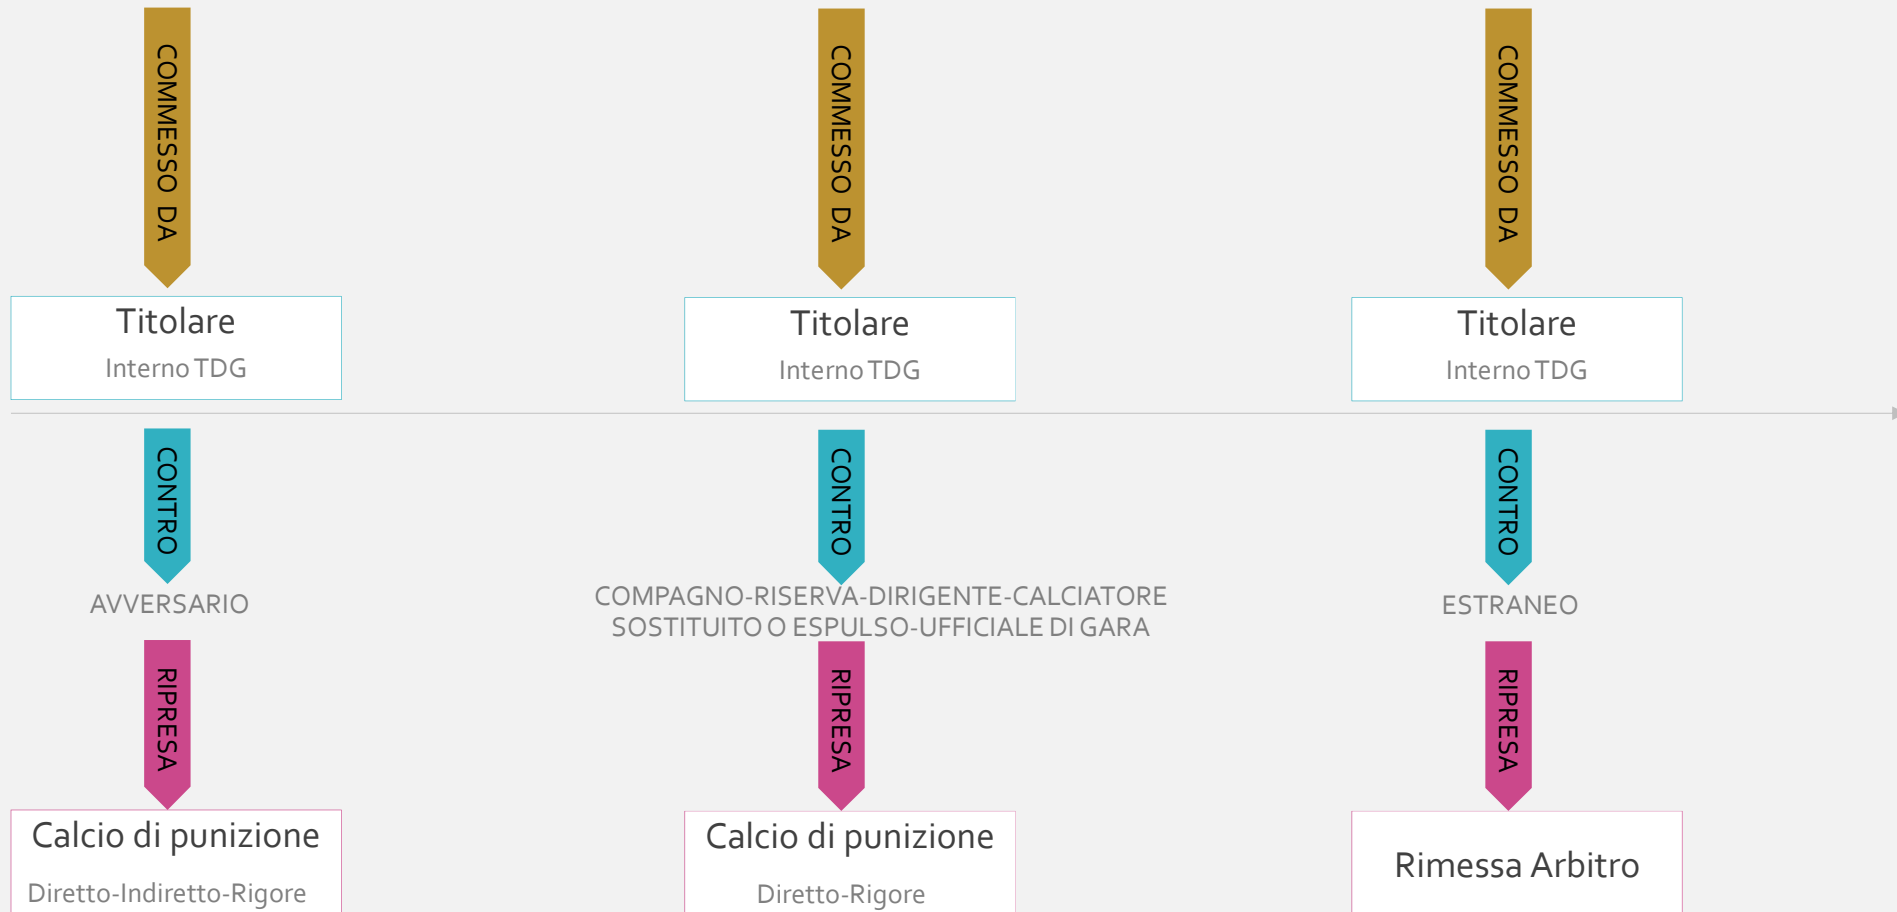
COMMESSO DA

Titolare
Interno TDG

CONTRO

AVVERSARIO

RIPRESA

Calcio di punizione
Diretto-Indiretto-Rigore

COMMESSO DA

Titolare
Interno TDG

CONTRO

COMPAGNO-RISERVA-DIRIGENTE-CALCIATORE SOSTITUITO O ESPULSO-UFFICIALE DI GARA

RIPRESA

Calcio di punizione
Diretto-Rigore

COMMESSO DA

Titolare
Interno TDG

CONTRO

ESTRANEO

RIPRESA

Rimessa Arbitro